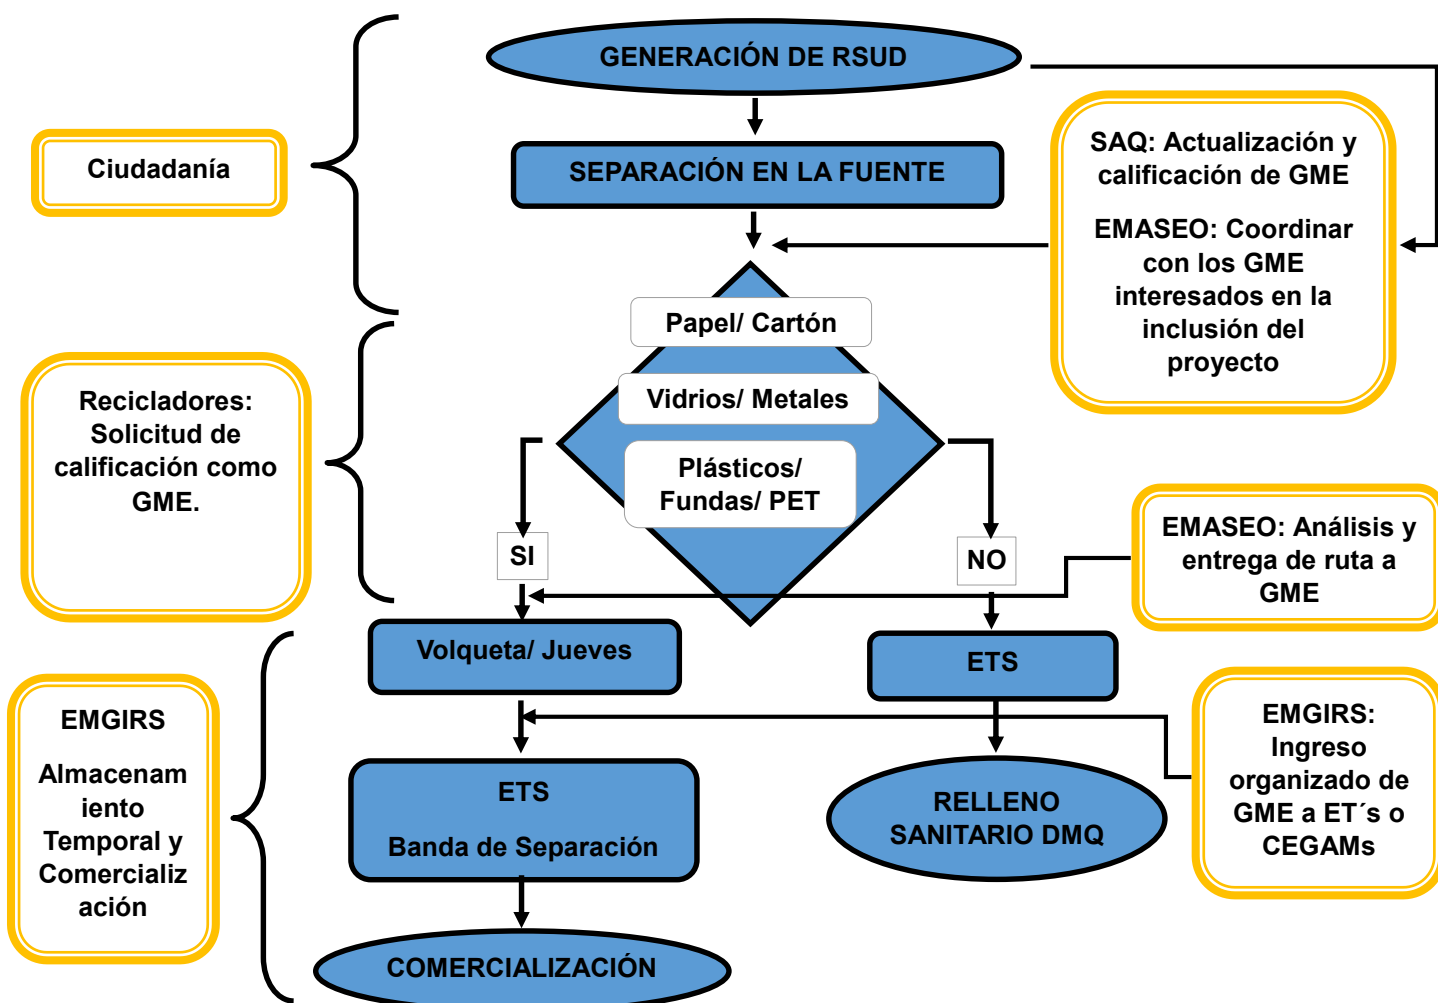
GENERACIÓN DE RSUD

Ciudadanía

SEPARACIÓN EN LA FUENTE

SAQ: Actualización y calificación de GME

EMASEO: Coordinar con los GME interesados en la inclusión del proyecto

Papel/ Cartón

Vidrios/ Metales

Plásticos/ Fundas/ PET

Recicladores: Solicitud de calificación como GME.

SI

NO

EMASEO: Análisis y entrega de ruta a GME

Volqueta/ Jueves

ETS

EMGIRS

Almacenamiento Temporal y Comercialización

EMGIRS: Ingreso organizado de GME a ET´s o CEGAMs

ETS

Banda de Separación

RELLENO SANITARIO DMQ

COMERCIALIZACIÓN